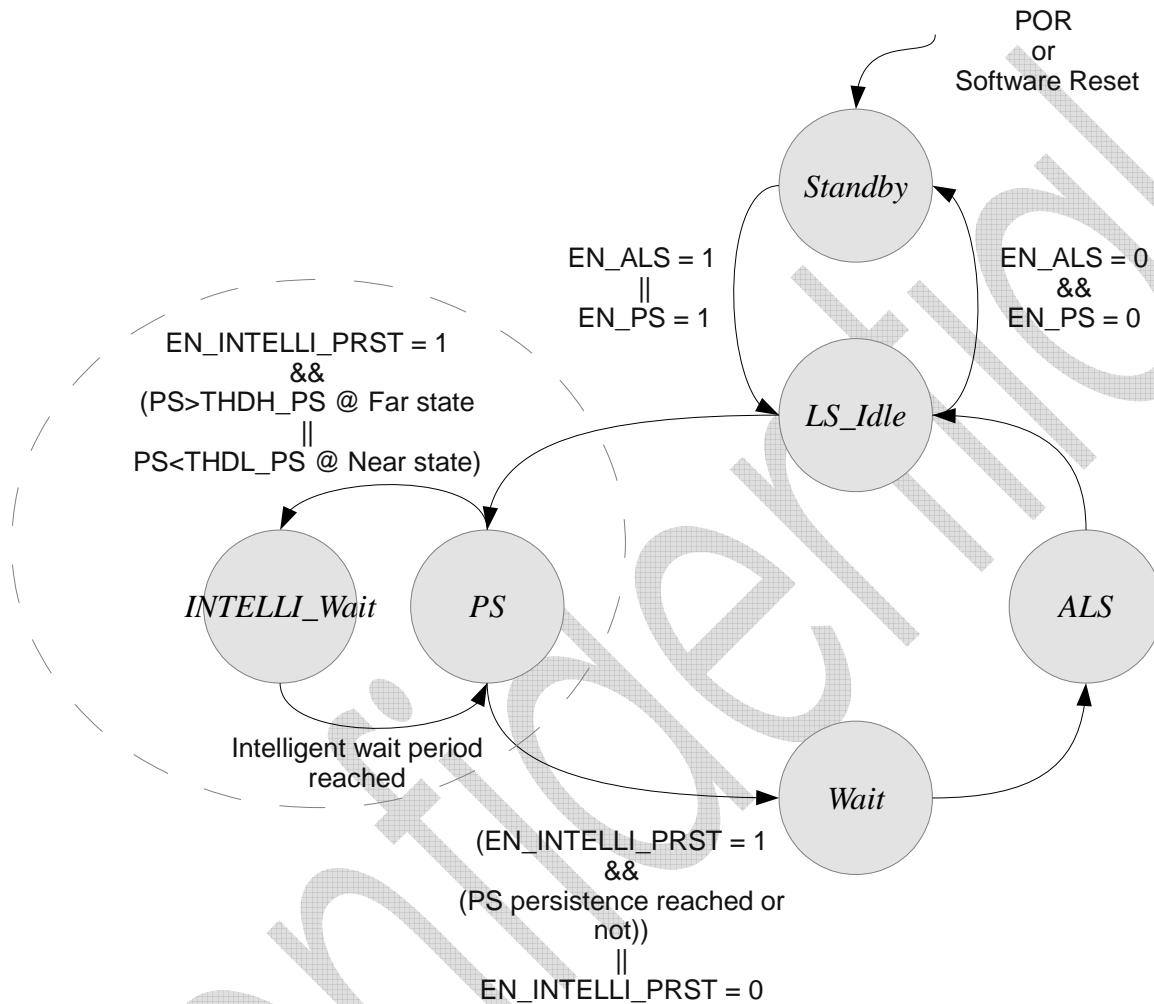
POR
or
Software Reset

Standby

EN_ALS = 1
||
EN_PS = 1

EN_ALS = 0
&&
EN_PS = 0

EN_INTELLI_PRST = 1
&&
(PS>THDH_PS @ Far state
||
PS<THDL_PS @ Near state)

LS_Idle

INTELLI_Wait

PS

ALS

Intelligent wait period reached

Wait

(EN_INTELLI_PRST = 1
&&
(PS persistence reached or not))
||
EN_INTELLI_PRST = 0

Confidential